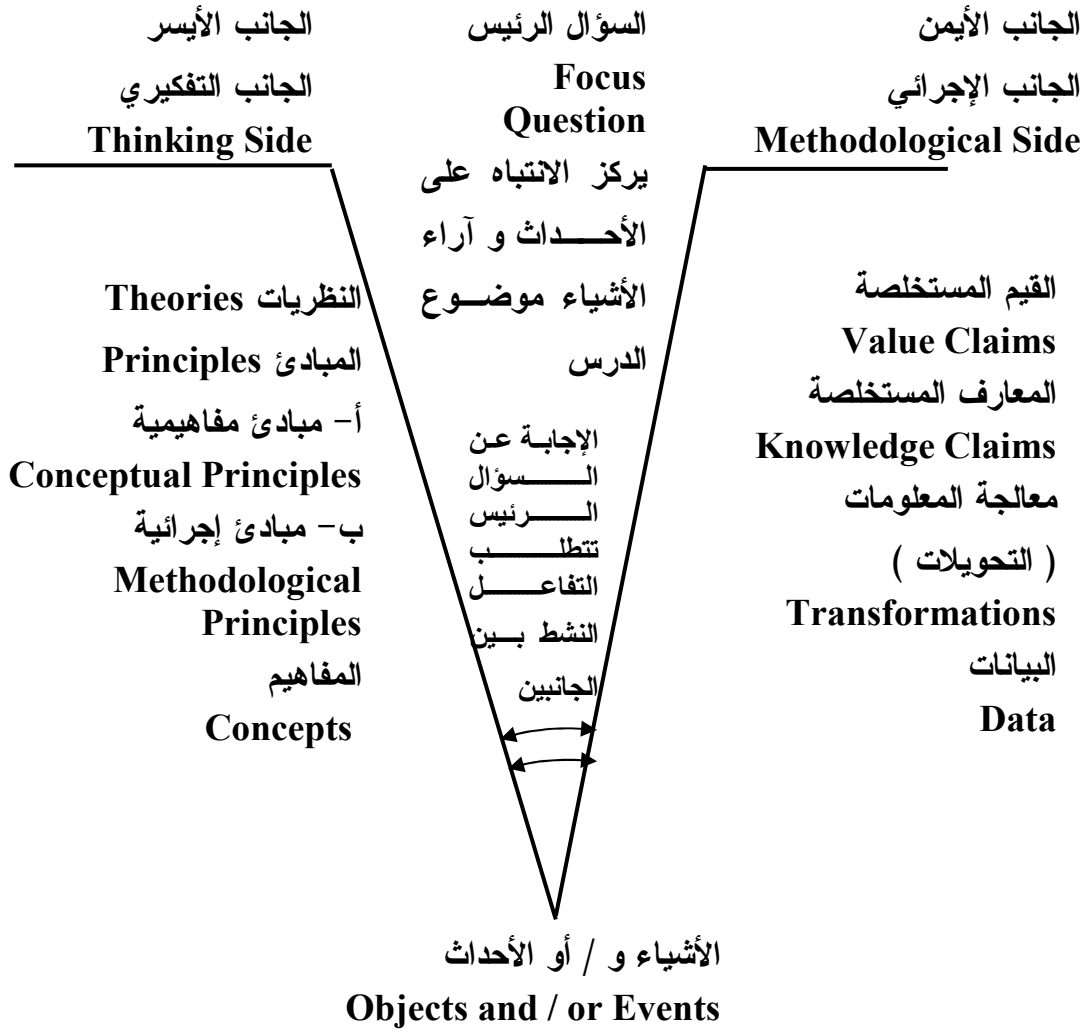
الجانب الأيسر
الجانب التفكيري
Thinking Side

السؤال الرئيس
Focus Question
يركز الانتباه على الأحـــداث و آراء الأشياء موضـــوع الدرس

الجانب الأيمن
الجانب الإجرائي
Methodological Side

النظريات Theories
المبادئ Principles
أ- مبادئ مفاهيمية
Conceptual Principles
ب- مبادئ إجرائية
Methodological Principles
المفاهيم
Concepts

الإجابـة عـن الـــــسؤال الـــــرئيس تتطلـــب التفاعـــل النشط بـــين الجانبين

القيم المستخلصة
Value Claims
المعارف المستخلصة
Knowledge Claims
معالجة المعلومات
( التحويلات )
Transformations
البيانات
Data

الأشياء و / أو الأحداث
Objects and / or Events